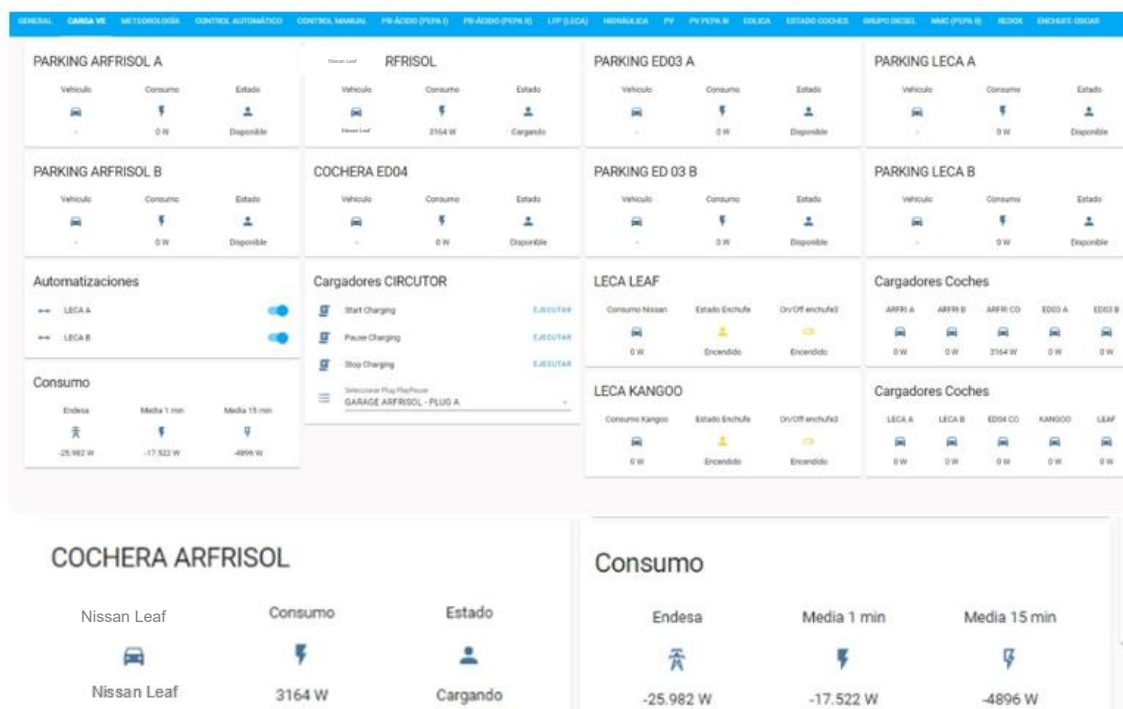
GENERAL CARGA VE METEOROLOGÍA CONTROL AUTOMÁTICO CONTROL MANUAL PB-ÁCIDO (PEPA I) PB-ÁCIDO (PEPA II) LFP (LECA) HIDRÁULICA PV PV PEPA III EÓLICA ESTADO COCHES GRUPO DIESEL NMC (PEPA II) REDOX ENCHUFE OSCAR

PARKING ARFRISOL A
Vehículo Consumo Estado
- 0 W Disponible

Nissan Leaf RFRISOL
Vehículo Consumo Estado
Nissan Leaf 3164 W Cargando

PARKING ED03 A
Vehículo Consumo Estado
- 0 W Disponible

PARKING LECA A
Vehículo Consumo Estado
- 0 W Disponible

PARKING ARFRISOL B
Vehículo Consumo Estado
- 0 W Disponible

COCHERA ED04
Vehículo Consumo Estado
- 0 W Disponible

PARKING ED 03 B
Vehículo Consumo Estado
- 0 W Disponible

PARKING LECA B
Vehículo Consumo Estado
- 0 W Disponible

Automatizaciones
LECA A
LECA B

Cargadores CIRCUTOR
Start Charging EJECUTAR
Pause Charging EJECUTAR
Stop Charging EJECUTAR
Seleccionar Plug Play/Pause
GARAGE ARFRISOL - PLUG A

LECA LEAF
Consumo Nissan Estado Enchufe On/Off enchufe3
0 W Encendido Encendido

Cargadores Coches
ARFRI A ARFRI B ARFRI CO ED03 A ED03 B
0 W 0 W 3164 W 0 W 0 W

Consumo
Endesa Media 1 min Media 15 min
-25.982 W -17.522 W -4896 W

LECA KANGOO
Consumo Kangoo Estado Enchufe On/Off enchufe3
0 W Encendido Encendido

Cargadores Coches
LECA A LECA B ED04 CO KANGOO LEAF
0 W 0 W 0 W 0 W 0 W

COCHERA ARFRISOL
Nissan Leaf Consumo Estado
Nissan Leaf 3164 W Cargando

Consumo
Endesa Media 1 min Media 15 min
-25.982 W -17.522 W -4896 W